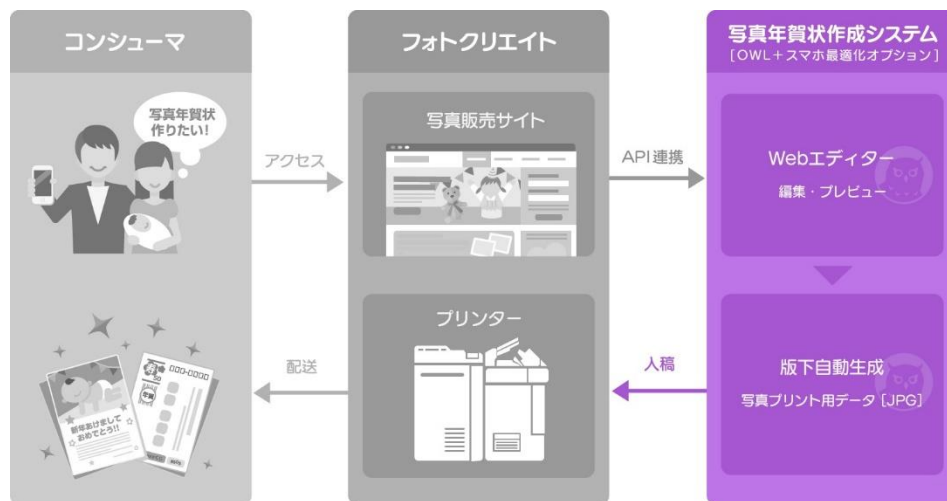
コンシューマ

写真年賀状作りたい!

新年あけましておめでとう!!

000-0000

アクセス

配送

フォトクリエイト

写真販売サイト

プリンター

API連携

入稿

写真年賀状作成システム
[OWL+スマホ最適化オプション]

Webエディター
編集・プレビュー

版下自動生成
写真プリント用データ[JPG]